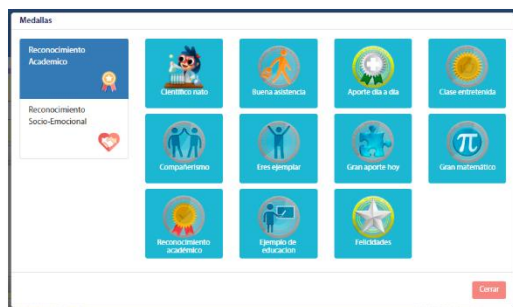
Medallas

Reconocimiento Academico

Reconocimiento Socio-Emocional

Científico nato

Buena asistencia

Aporte día a día

Clase entretenida

Compañerismo

Eres ejemplar

Gran aporte hoy

Gran matemático

$\pi$

Reconocimiento académico

Ejemplo de educacion

Felicidades

Cerrar